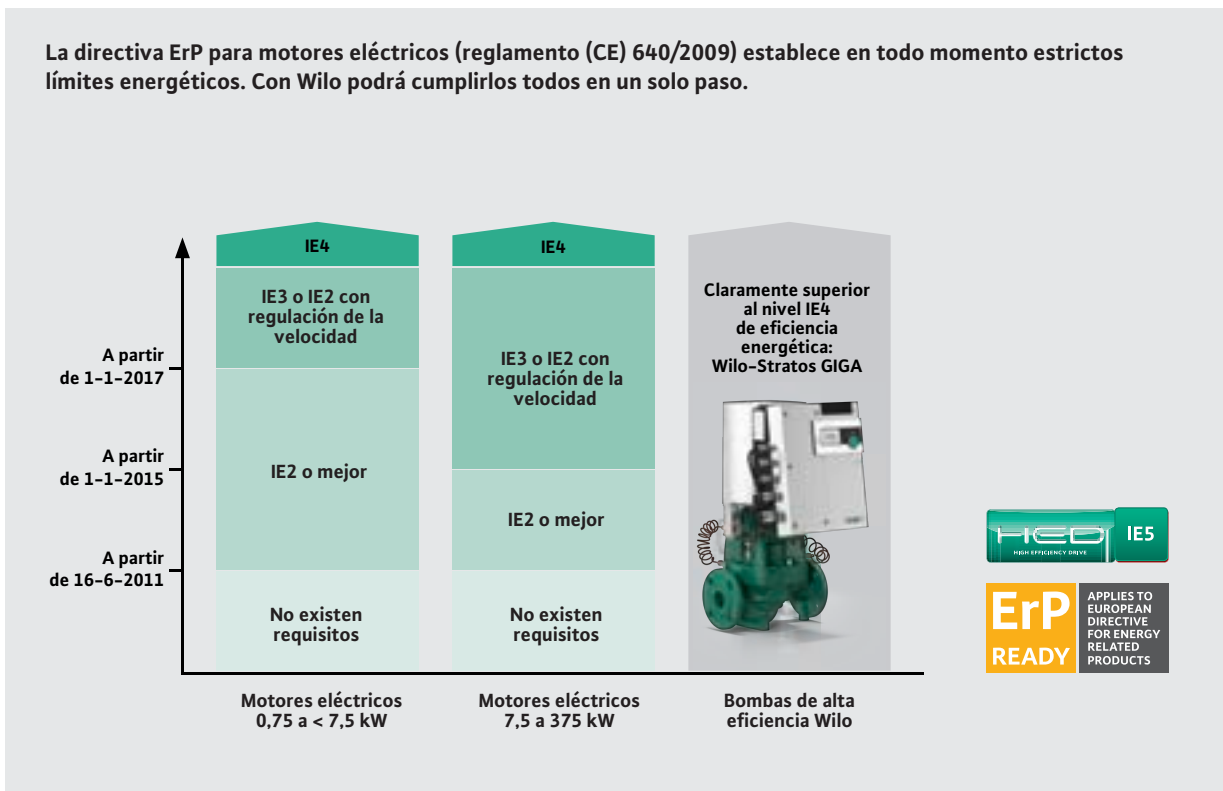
La directiva ErP para motores eléctricos (reglamento (CE) 640/2009) establece en todo momento estrictos límites energéticos. Con Wilo podrá cumplirlos todos en un solo paso.

A partir de 1-1-2017

A partir de 1-1-2015

A partir de 16-6-2011

IE4

IE3 o IE2 con regulación de la velocidad

IE2 o mejor

No existen requisitos

Motores eléctricos 0,75 a < 7,5 kW

IE4

IE3 o IE2 con regulación de la velocidad

IE2 o mejor

No existen requisitos

Motores eléctricos 7,5 a 375 kW

Claramente superior al nivel IE4 de eficiencia energética: Wilo-Stratos GIGA

Bombas de alta eficiencia Wilo

HED HIGH EFFICIENCY DRIVE IE5

ErP READY APPLIES TO EUROPEAN DIRECTIVE FOR ENERGY RELATED PRODUCTS